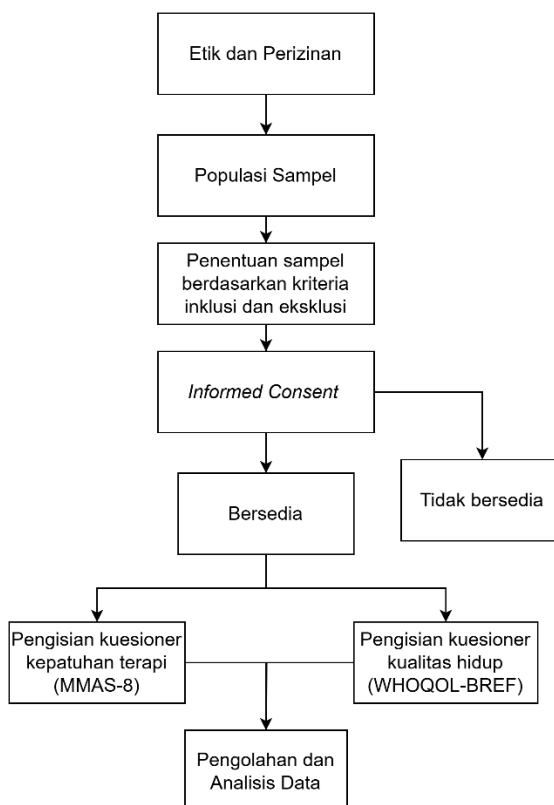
Etik dan Perizinan

Populasi Sampel

Penentuan sampel berdasarkan kriteria inklusi dan eksklusi

*Informed Consent*

Bersedia

Tidak bersedia

Pengisian kuesioner kepatuhan terapi (MMAS-8)

Pengisian kuesioner kualitas hidup (WHOQOL-BREF)

Pengolahan dan Analisis Data